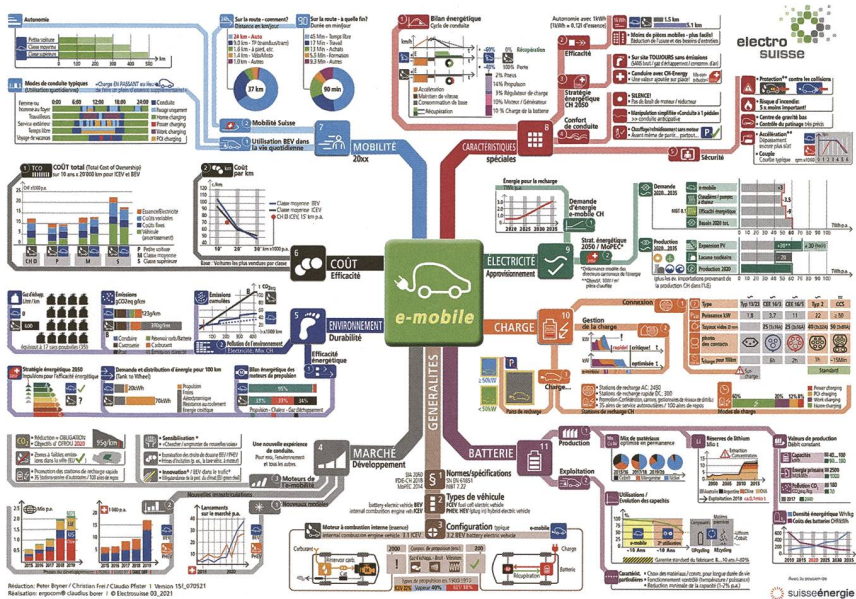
Autonomie

Modes de conduite typiques (Utilisation quotidienne)

Sur la route - comment? Distance en km/jour

37 km

Sur la route - à quelle fin? Durée en minutes

90 min

Mobilité Suisse

Utilisation BEV dans la vie quotidienne

MOBILITÉ 20xx

Bilan énergétique Cycle de conduite

Efficacité

Stratégie énergétique CH 2050

Confort de conduite

Sécurité

CARACTÉRISTIQUES spéciales

electro suisse

COÛT total (Total Cost of Ownership)

Coût par km

COÛT Efficacité

ENVIRONNEMENT Durabilité

Efficacité énergétique

Émissions

Stratégie énergétique 2050

e-mobile

ÉLECTRICITÉ Approvisionnement

Énergie pour la recharge

Demande d'énergie e-mobile CH

Strat. énergétique 2050 / MoPEC*

Demande 2020...2035

Production 2020...2035

CHARGE

Gestion de la charge

Connexion

Modes de charge

GÉNÉRALITÉS

MARCHÉ Développement

Une nouvelle expérience de conduite.

Moteurs de l'e-mobilité

Nouvelles immatriculations

Lancements sur le marché p.a.

Normes/spécifications

Types de véhicule

Configuration typique

Moteur à combustion interne (essence)

BATTERIE

Production

Exploitation

Mix de matériaux

Réserves de lithium

Volume de production

Utilisation / évolution des capacités

Garantie

Rédaction: Peter Bryner / Christian Frei / Claudio Pfister 1 Version 15f_070521
Réalisation: ergocom® claudius bauer / © Electrosuisse 03_2021

Avec le soutien de
suisseénergie